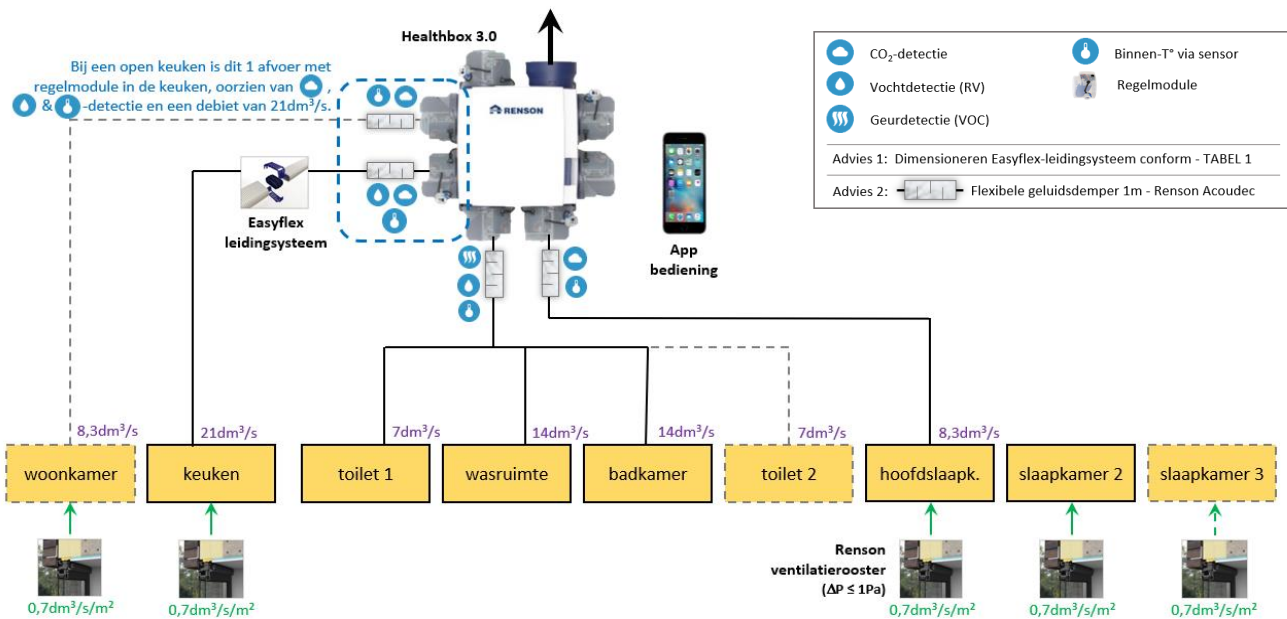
Healthbox 3.0

RENSON

Bij een open keuken is dit 1 afvoer met regelmodule in de keuken, oorzien van , & -detectie en een debiet van 21dm³/s.

$CO_2$-detectie
Vochtdetectie (RV)
Geurdetectie (VOC)
Binnen-T° via sensor
Regelmodule

Advies 1: Dimensioneren Easyflex-leidingsysteem conform - TABEL 1

Advies 2: Flexibele geluidsdemper 1m - Renson Acoudec

Easyflex leidingsysteem

App bediening

8,3dm³/s
21dm³/s
7dm³/s
14dm³/s
14dm³/s
7dm³/s
8,3dm³/s

woonkamer
keuken
toilet 1
wasruimte
badkamer
toilet 2
hoofdslaapk.
slaapkamer 2
slaapkamer 3

Renson ventilatierooster (ΔP ≤ 1Pa)

0,7dm³/s/m²
0,7dm³/s/m²
0,7dm³/s/m²
0,7dm³/s/m²
0,7dm³/s/m²